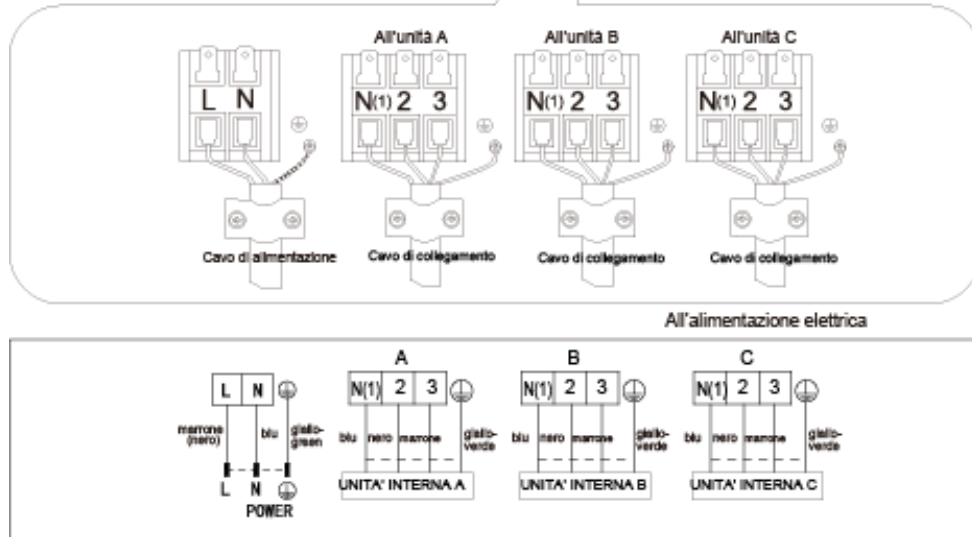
All'unità A
All'unità B
All'unità C

L N
N(1) 2 3
N(1) 2 3
N(1) 2 3

Cavo di alimentazione
Cavo di collegamento
Cavo di collegamento
Cavo di collegamento

All'alimentazione elettrica

L N
marrone (nero)
blu
giallo-green
L N
POWER

A
N(1) 2 3
blu nero marrone giallo-verde
UNITA' INTERNA A

B
N(1) 2 3
blu nero marrone giallo-verde
UNITA' INTERNA B

C
N(1) 2 3
blu nero marrone giallo-verde
UNITA' INTERNA C